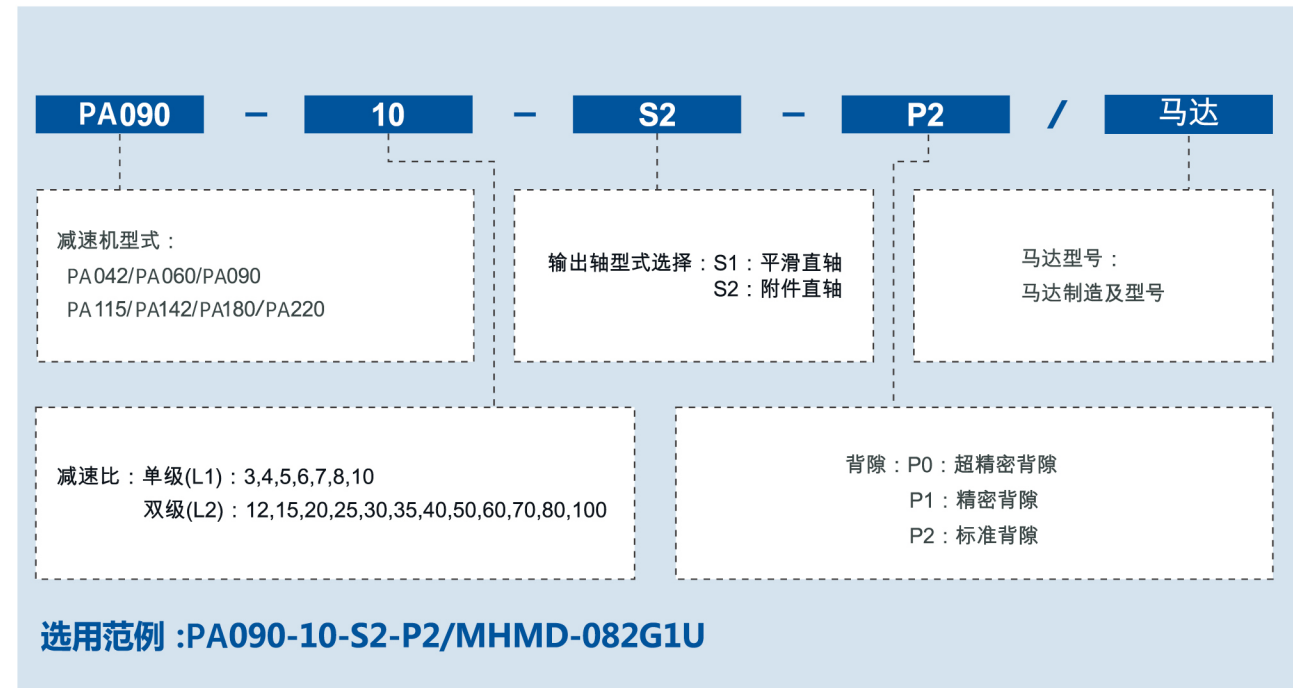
PA090 – 10 – S2 – P2 / 马达

减速机型式：
PA042/PA060/PA090
PA115/PA142/PA180/PA220

输出轴型式选择：S1：平滑直轴
S2：附件直轴

马达型号：
马达制造及型号

减速比：单级(L1)：3,4,5,6,7,8,10
双级(L2)：12,15,20,25,30,35,40,50,60,70,80,100

背隙：P0：超精密背隙
P1：精密背隙
P2：标准背隙

选用范例 :PA090-10-S2-P2/MHMD-082G1U